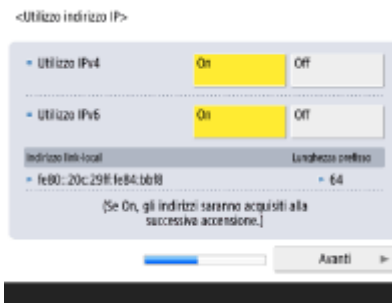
<Utilizzo indirizzo IP>

• Utilizzo IPv4
On
Off

• Utilizzo IPv6
On
Off

Indirizzo link-local
Lunghezza prefisso
• fe80::20c:29ff:fe84:bbf8
• 64

[Se On, gli indirizzi saranno acquisiti alla successiva accensione.]

Avanti ►